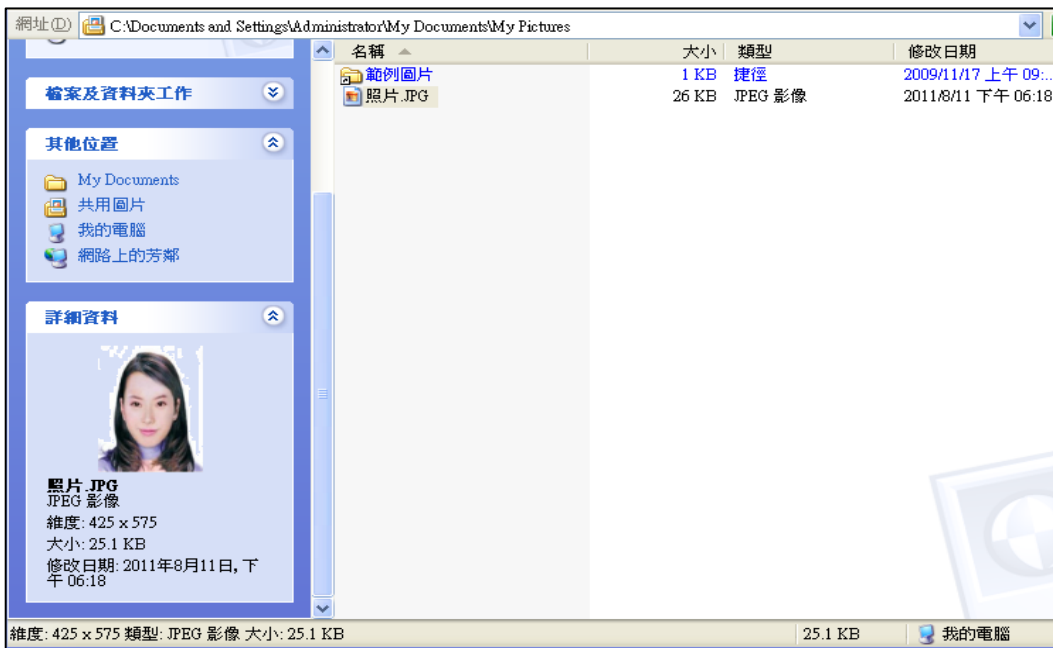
網址(D) C:\Documents and Settings\Administrator\My Documents\My Pictures

檔案及資料夾工作

其他位置

My Documents
共用圖片
我的電腦
網路上的芳鄰

詳細資料

照片.JPG
JPEG 影像
維度: 425 x 575
大小: 25.1 KB
修改日期: 2011年8月11日, 下午 06:18

| 名稱 | 大小 | 類型 | 修改日期 |
|---|---|---|---|
| 範例圖片 | 1 KB | 捷徑 | 2009/11/17 上午 09:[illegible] |
| 照片.JPG | 26 KB | JPEG 影像 | 2011/8/11 下午 06:18 |

維度: 425 x 575 類型: JPEG 影像 大小: 25.1 KB 25.1 KB 我的電腦